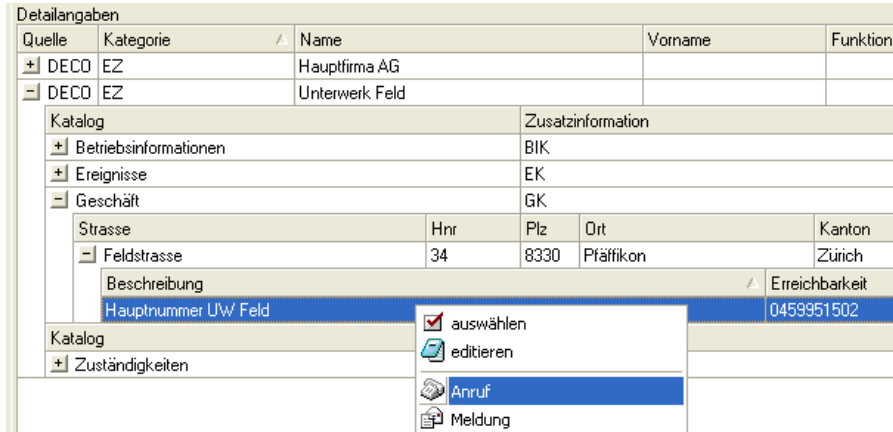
Detailangaben

| Quelle | Kategorie | Name | Vorname | Funktion |
|---|---|---|---|---|
| + DECO | EZ | Hauptfirma AG | | |
| − DECO | EZ | Unterwerk Feld | | |

| Katalog | Zusatzinformation |
|---|---|
| + Betriebsinformationen | BIK |
| + Ereignisse | EK |
| − Geschäft | GK |

| Strasse | Hnr | Plz | Ort | Kanton |
|---|---|---|---|---|
| − Feldstrasse | 34 | 8330 | Pfäffikon | Zürich |

| Beschreibung | Erreichbarkeit |
|---|---|
| Hauptnummer UW Feld | 0459951502 |

Katalog
+ Zuständigkeiten

auswählen
editieren
Anruf
Meldung